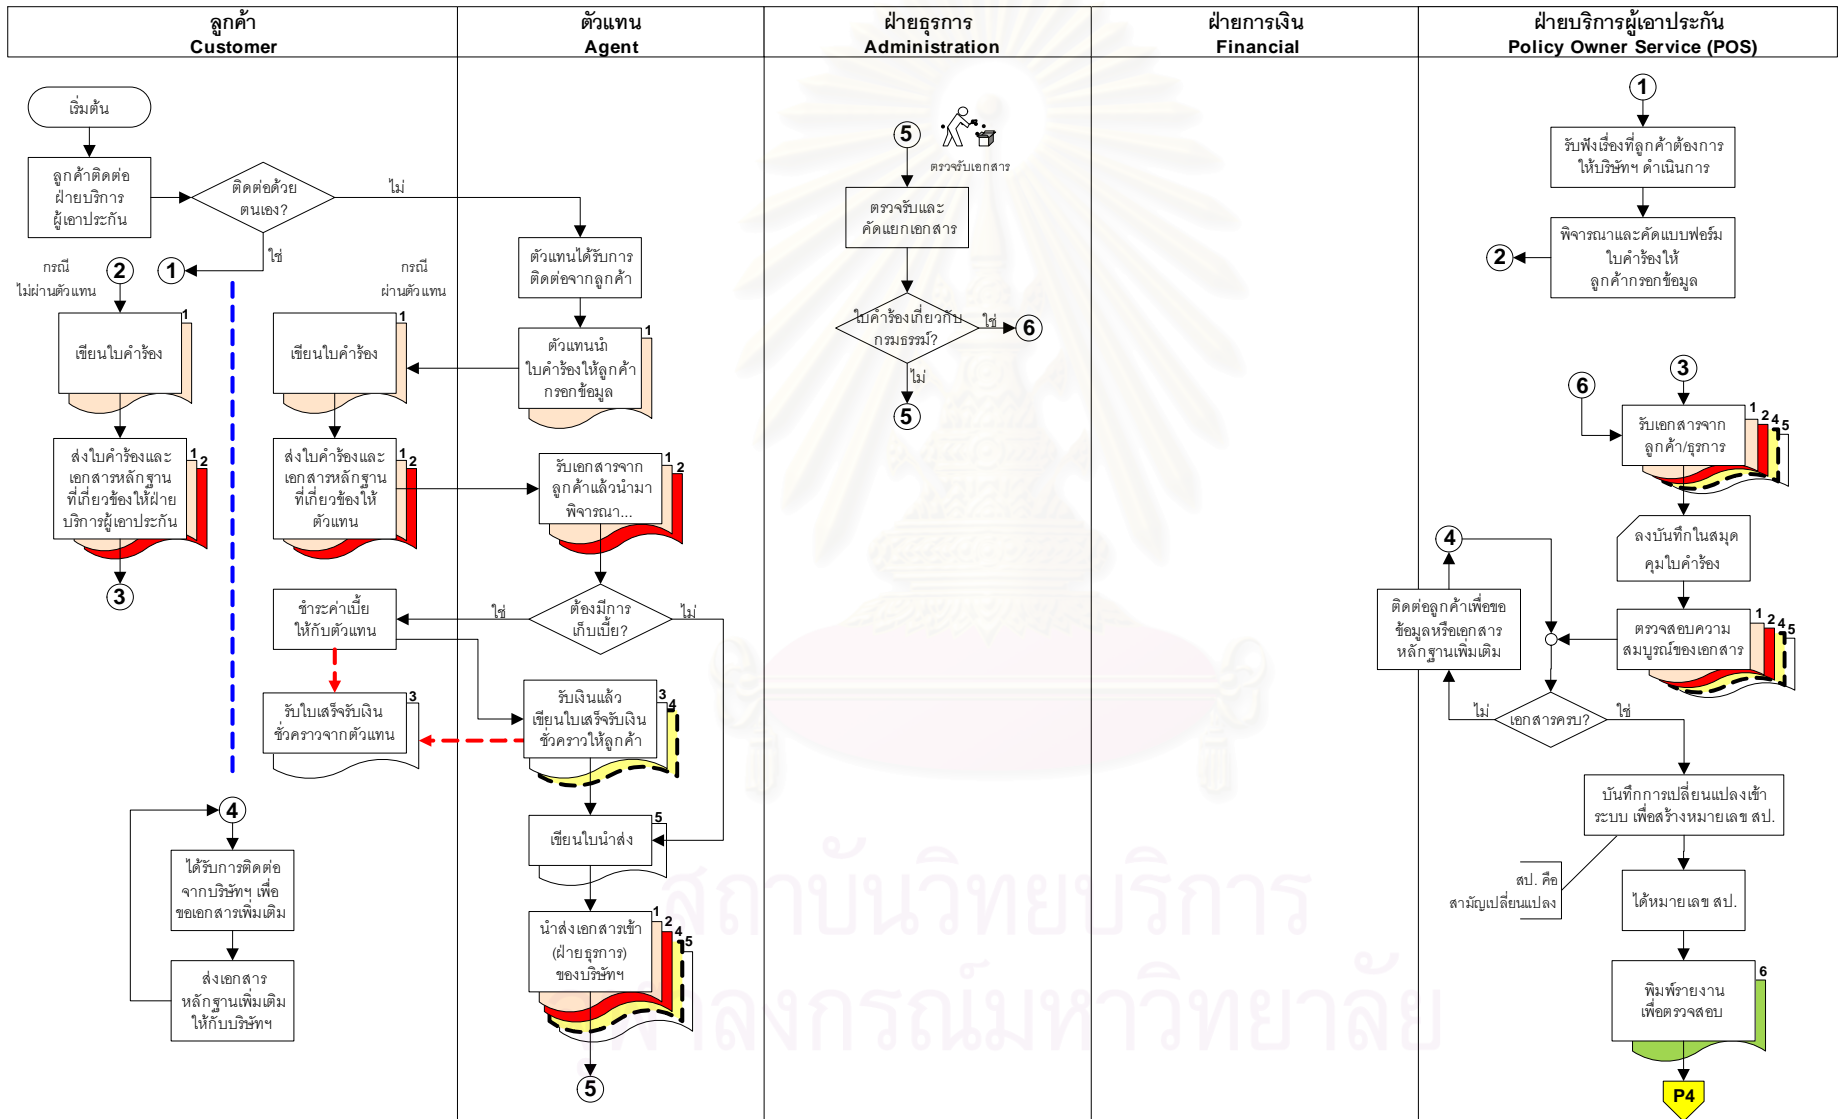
| ลูกค้า Customer | ตัวแทน Agent | ฝ่ายธุรการ Administration | ฝ่ายการเงิน Financial | ฝ่ายบริการผู้เอาประกัน Policy Owner Service (POS) |
|---|---|---|---|---|

เริ่มต้น

ลูกค้าติดต่อฝ่ายบริการผู้เอาประกัน

ติดต่อด้วยตนเอง?

ไม่

ใช่

1

กรณีไม่ผ่านตัวแทน

2

เขียนใบคำร้อง 1

ส่งใบคำร้องและเอกสารหลักฐานที่เกี่ยวข้องให้ฝ่ายบริการผู้เอาประกัน 1 2

3

4

ได้รับการติดต่อจากบริษัทฯ เพื่อขอเอกสารเพิ่มเติม

ส่งเอกสารหลักฐานเพิ่มเติมให้กับบริษัทฯ

กรณีผ่านตัวแทน

เขียนใบคำร้อง 1

ส่งใบคำร้องและเอกสารหลักฐานที่เกี่ยวข้องให้ตัวแทน 1 2

ชำระค่าเบี้ยให้กับตัวแทน

รับใบเสร็จรับเงินชั่วคราวจากตัวแทน 3

ตัวแทนได้รับการติดต่อจากลูกค้า

ตัวแทนนำใบคำร้องให้ลูกค้ากรอกข้อมูล 1

รับเอกสารจากลูกค้าแล้วนำมาพิจารณา... 1 2

ต้องมีการเก็บเบี้ย?

ใช่

ไม่

รับเงินแล้วเขียนใบเสร็จรับเงินชั่วคราวให้ลูกค้า 3 4

เขียนใบนำส่ง 5

นำส่งเอกสารเข้า (ฝ่ายธุรการ) ของบริษัทฯ 1 2 4 5

5

5

ตรวจรับเอกสาร

ตรวจรับและคัดแยกเอกสาร

ใบคำร้องเกี่ยวกับกรมธรรม์?

ใช่

6

ไม่

5

1

รับฟังเรื่องที่ลูกค้าต้องการให้บริษัทฯ ดำเนินการ

พิจารณาและคัดแบบฟอร์มใบคำร้องให้ลูกค้ากรอกข้อมูล

2

3

6

รับเอกสารจากลูกค้า/ธุรการ 1 2 4 5

ลงบันทึกในสมุดคุมใบคำร้อง

4

ติดต่อลูกค้าเพื่อขอข้อมูลหรือเอกสารหลักฐานเพิ่มเติม

ตรวจสอบความสมบูรณ์ของเอกสาร 1 2 4 5

ไม่

เอกสารครบ?

ใช่

บันทึกการเปลี่ยนแปลงเข้าระบบ เพื่อสร้างหมายเลข สป.

สป. คือ สามัญเปลี่ยนแปลง

ได้หมายเลข สป.

พิมพ์รายงานเพื่อตรวจสอบ 6

P4

สถาบันวิทยบริการ จุฬาลงกรณ์มหาวิทยาลัย